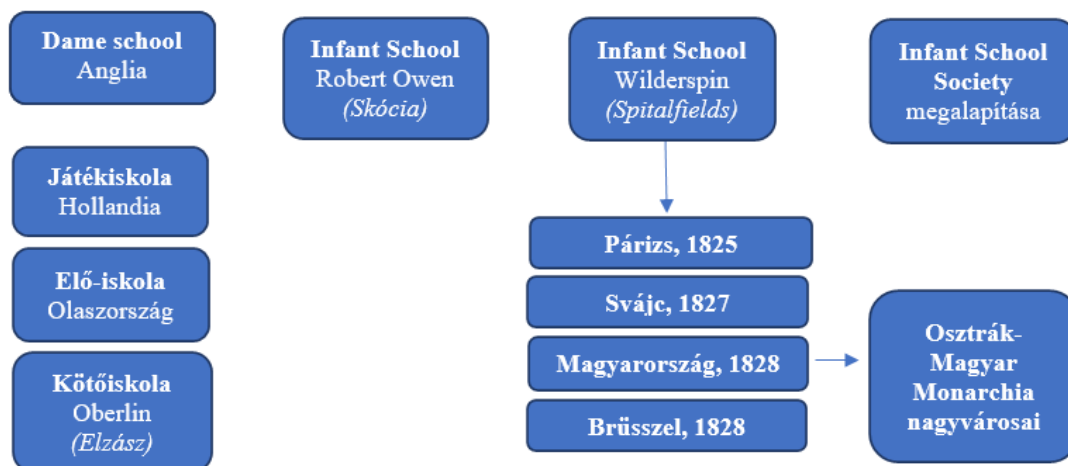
**Dame school**
Anglia

**Játékiskola**
Hollandia

**Elő-iskola**
Olaszország

**Kötőiskola**
Oberlin
*(Elzász)*

**Infant School**
Robert Owen
*(Skócia)*

**Infant School**
Wilderspin
*(Spitalfields)*

**Párizs, 1825**

**Svájc, 1827**

**Magyarország, 1828**

**Brüsszel, 1828**

**Infant School Society**
megalapítása

**Osztrák-Magyar Monarchia nagyvárosai**